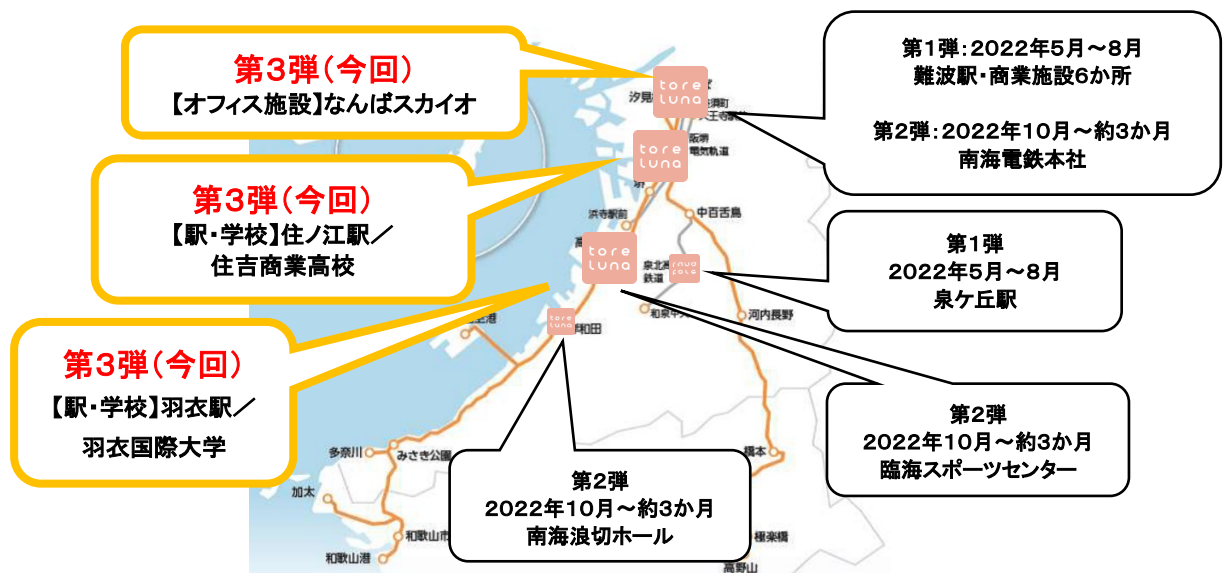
第3弾（今回）
【オフィス施設】なんばスカイオ

第3弾（今回）
【駅・学校】住ノ江駅／
住吉商業高校

第3弾（今回）
【駅・学校】羽衣駅／
羽衣国際大学

第1弾：2022年5月～8月
難波駅・商業施設6か所

第2弾：2022年10月～約3か月
南海電鉄本社

第1弾
2022年5月～8月
泉ケ丘駅

第2弾
2022年10月～約3か月
臨海スポーツセンター

第2弾
2022年10月～約3か月
南海浪切ホール

tore luna
tore luna
tore luna
tore luna
tore luna

汐見
天王寺
阪堺電気軌道
中百舌鳥
浜寺駅前
泉北高速鉄道
和泉中央
河内長野
岸和田
関西空港
多奈川
みさき公園
加太
和歌山市
和歌山港
橋本
極楽橋
高野山